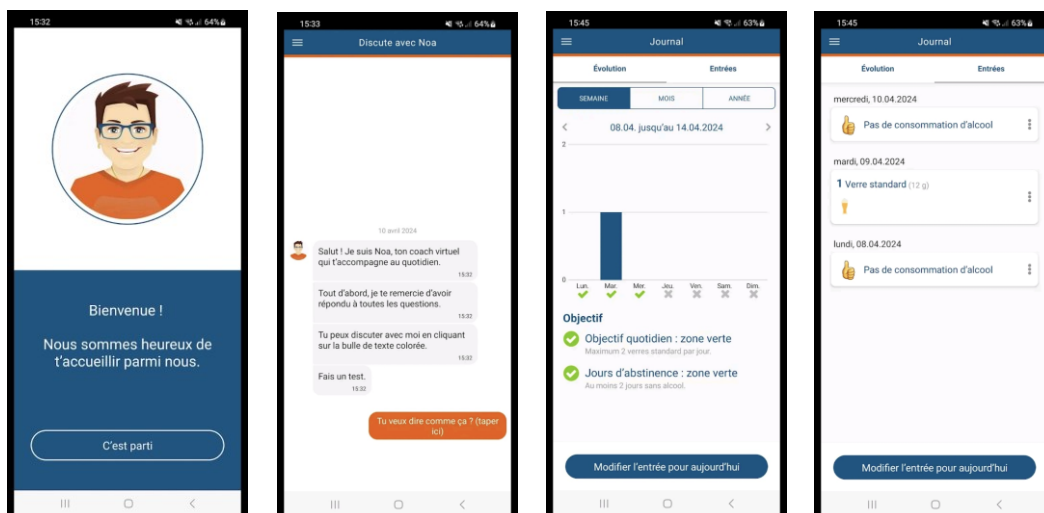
15:32
64%

Bienvenue !

Nous sommes heureux de t'accueillir parmi nous.

C'est parti

15:33
64%

Discute avec Noa

10 avril 2024

Salut ! Je suis Noa, ton coach virtuel qui t'accompagne au quotidien.
15:32

Tout d'abord, je te remercie d'avoir répondu à toutes les questions.
15:33

Tu peux discuter avec moi en cliquant sur la bulle de texte colorée.
15:33

Fais un test.
15:32

Tu veux dire comme ça ? (taper ici)

15:45
63%

Journal

Évolution
Entrées

SEMAINE
MOIS
ANNÉE

08.04. jusqu'au 14.04.2024

2
1
0

Lun.
Mar.
Mer.
Jeu.
Ven.
Sam.
Dim.

Objectif

Objectif quotidien : zone verte
Maximum 2 verres standard par jour.

Jours d'abstinence : zone verte
Au moins 2 jours sans alcool.

Modifier l'entrée pour aujourd'hui

15:45
63%

Journal

Évolution
Entrées

mercredi, 10.04.2024

Pas de consommation d'alcool

mardi, 09.04.2024

1 Verre standard (12 g)

lundi, 08.04.2024

Pas de consommation d'alcool

Modifier l'entrée pour aujourd'hui